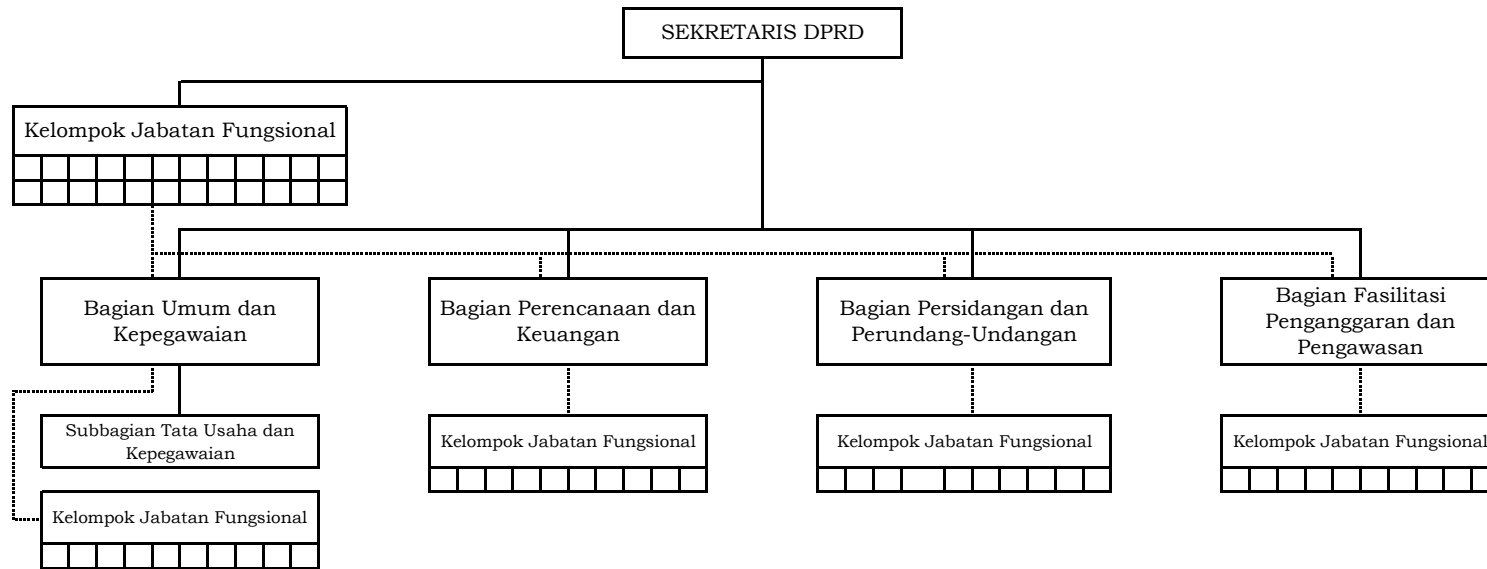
SEKRETARIS DPRD

Kelompok Jabatan Fungsional

Bagian Umum dan Kepegawaian

Bagian Perencanaan dan Keuangan

Bagian Persidangan dan Perundang-Undangan

Bagian Fasilitasi Penganggaran dan Pengawasan

Subbagian Tata Usaha dan Kepegawaian

Kelompok Jabatan Fungsional

Kelompok Jabatan Fungsional

Kelompok Jabatan Fungsional

Kelompok Jabatan Fungsional